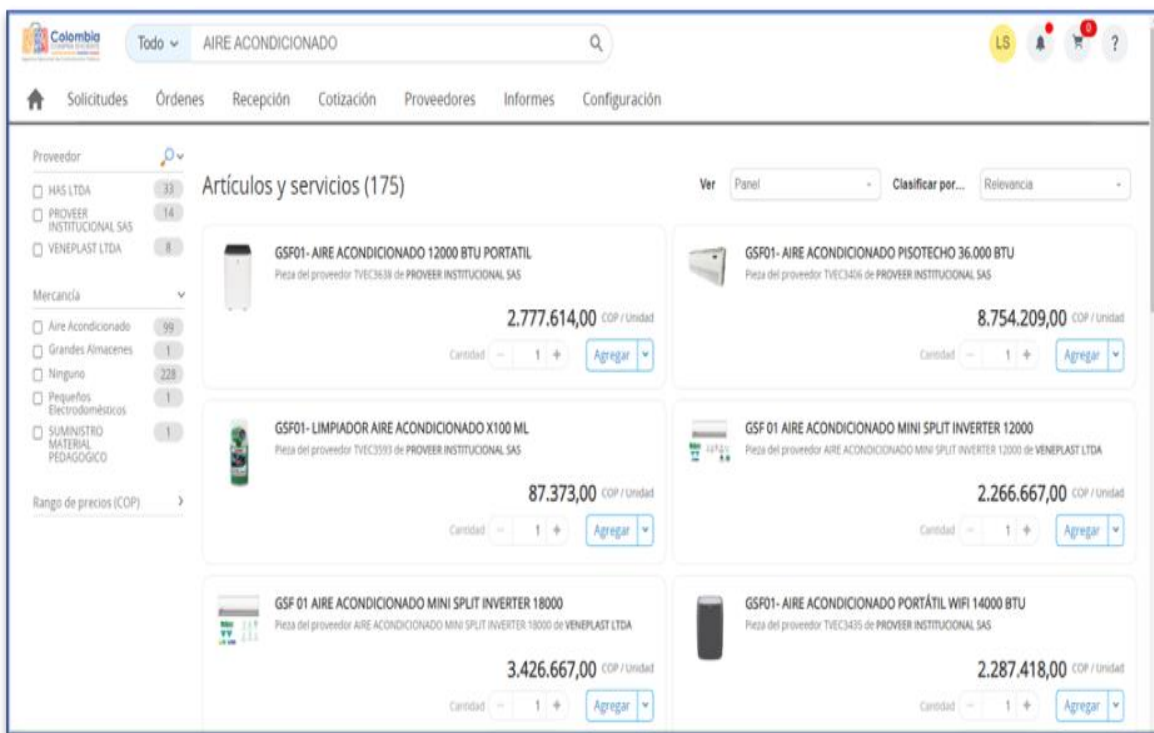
Colombia Compra Eficiente

Todo ⌄ AIRE ACONDICIONADO

LS 0 ?

Solicitudes Órdenes Recepción Cotización Proveedores Informes Configuración

Proveedor
HAS LTDA 33
PROVEER INSTITUCIONAL SAS 14
VENEPLAST LTDA 8

Mercancía
Aire Acondicionado 99
Grandes Almacenes 1
Ninguno 228
Pequeños Electrodomésticos 1
SUMINISTRO MATERIAL PEDAGOGICO 1

Rango de precios (COP)

Artículos y servicios (175)

Ver Panel Clasificar por... Relevancia

GSF01- AIRE ACONDICIONADO 12000 BTU PORTATIL
Pieza del proveedor TVEC3638 de PROVEER INSTITUCIONAL SAS
2.777.614,00 COP / Unidad
Cantidad 1 Agregar

GSF01- AIRE ACONDICIONADO PISOTECHO 36.000 BTU
Pieza del proveedor TVEC3406 de PROVEER INSTITUCIONAL SAS
8.754.209,00 COP / Unidad
Cantidad 1 Agregar

GSF01- LIMPIADOR AIRE ACONDICIONADO X100 ML
Pieza del proveedor TVEC3593 de PROVEER INSTITUCIONAL SAS
87.373,00 COP / Unidad
Cantidad 1 Agregar

GSF 01 AIRE ACONDICIONADO MINI SPLIT INVERTER 12000
Pieza del proveedor AIRE ACONDICIONADO MINI SPLIT INVERTER 12000 de VENEPLAST LTDA
2.266.667,00 COP / Unidad
Cantidad 1 Agregar

GSF 01 AIRE ACONDICIONADO MINI SPLIT INVERTER 18000
Pieza del proveedor AIRE ACONDICIONADO MINI SPLIT INVERTER 18000 de VENEPLAST LTDA
3.426.667,00 COP / Unidad
Cantidad 1 Agregar

GSF01- AIRE ACONDICIONADO PORTÁTIL WIFI 14000 BTU
Pieza del proveedor TVEC3435 de PROVEER INSTITUCIONAL SAS
2.287.418,00 COP / Unidad
Cantidad 1 Agregar